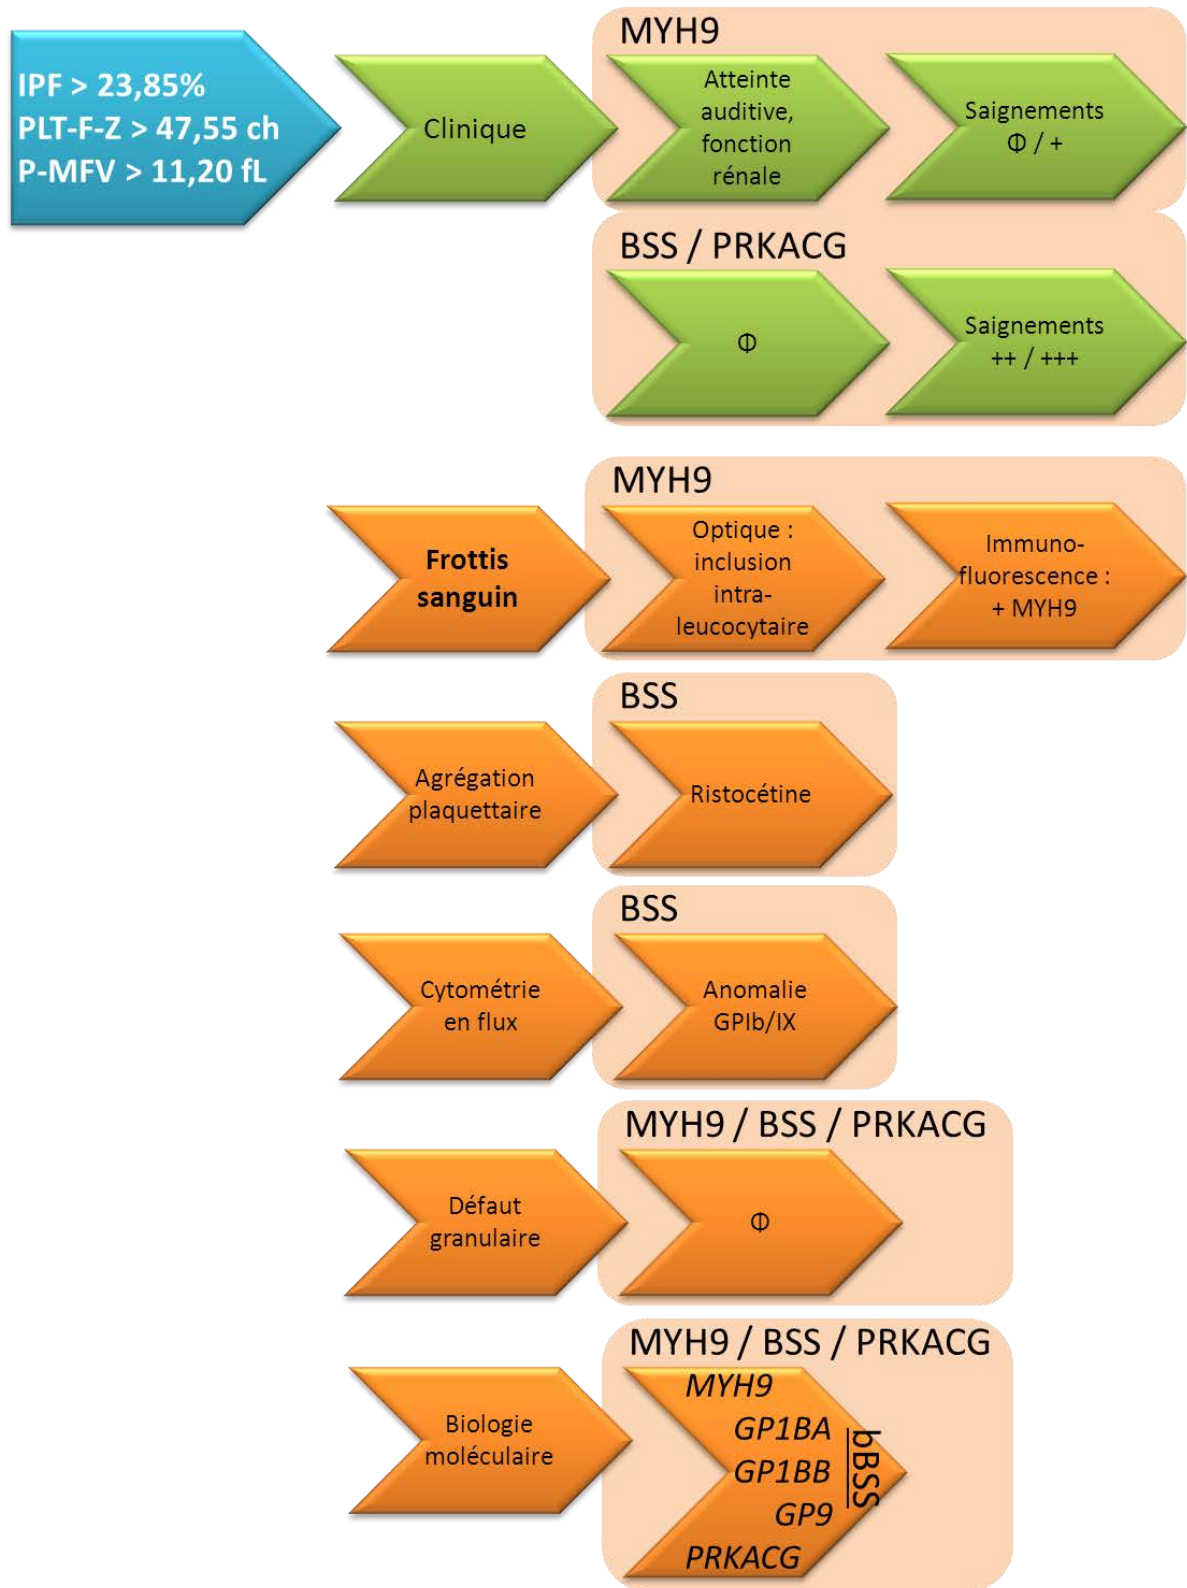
IPF > 23,85%
PLT-F-Z > 47,55 ch
P-MFV > 11,20 fL

Clinique

MYH9

Atteinte auditive, fonction rénale

Saignements Φ / +

BSS / PRKACG

Φ

Saignements ++ / +++

Frottis sanguin

MYH9

Optique : inclusion intra-leucocytaire

Immuno-fluorescence : + MYH9

Agrégation plaquettaire

BSS

Ristocétine

Cytométrie en flux

BSS

Anomalie GPIb/IX

Défaut granulaire

MYH9 / BSS / PRKACG

Φ

Biologie moléculaire

MYH9 / BSS / PRKACG

MYH9
GP1BA
GP1BB
GP9
PRKACG

bBSS